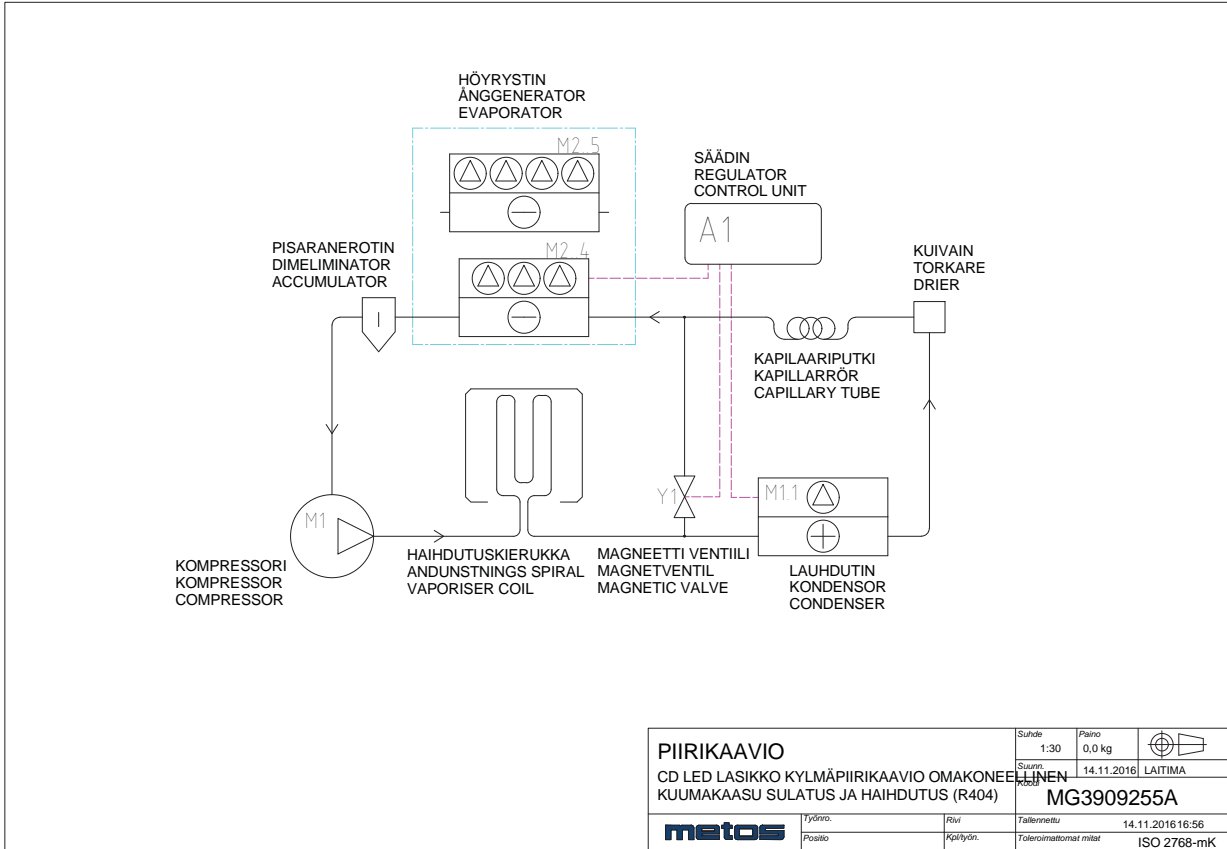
HÖYRYSTIN
ÅNGGENERATOR
EVAPORATOR

M2.5

SÄÄDIN
REGULATOR
CONTROL UNIT

A1

M2.4

PISARANEROTIN
DIMELIMINATOR
ACCUMULATOR

KUIVAIN
TORKARE
DRIER

KAPILAARIPUTKI
KAPILLARRÖR
CAPILLARY TUBE

Y1

M1.1

M1

KOMPRESSORI
KOMPRESSOR
COMPRESSOR

HAIHDUTUSKIERUKKA
ANDUNSTNINGS SPIRAL
VAPORISER COIL

MAGNEETTI VENTIILI
MAGNETVENTIL
MAGNETIC VALVE

LAUHDUTIN
KONDENSOR
CONDENSER

PIIRIKAAVIO
CD LED LASIKKO KYLMÄPIIRIKAAVIO OMAKONEELLINEN
KUUMAKAASU SULATUS JA HAIHDUTUS (R404)

| Suhde 1:30 | Paino 0,0 kg | |
|---|---|---|
| Suunn. | 14.11.2016 | LAITIMA |

Koodi
MG3909255A

metos

| Työnro. | Rivi | Tallennettu | 14.11.2016 16:56 |
|---|---|---|---|
| Positio | Kpl/työn. | Toleroimattomat mitat | ISO 2768-mK |